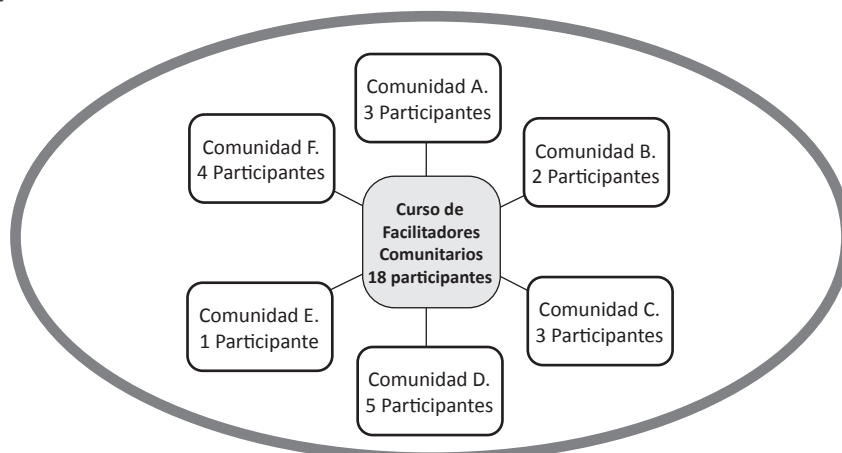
Comunidad A.
3 Participantes

Comunidad F.
4 Participantes

Comunidad B.
2 Participantes

**Curso de Facilitadores Comunitarios 18 participantes**

Comunidad E.
1 Participante

Comunidad C.
3 Participantes

Comunidad D.
5 Participantes